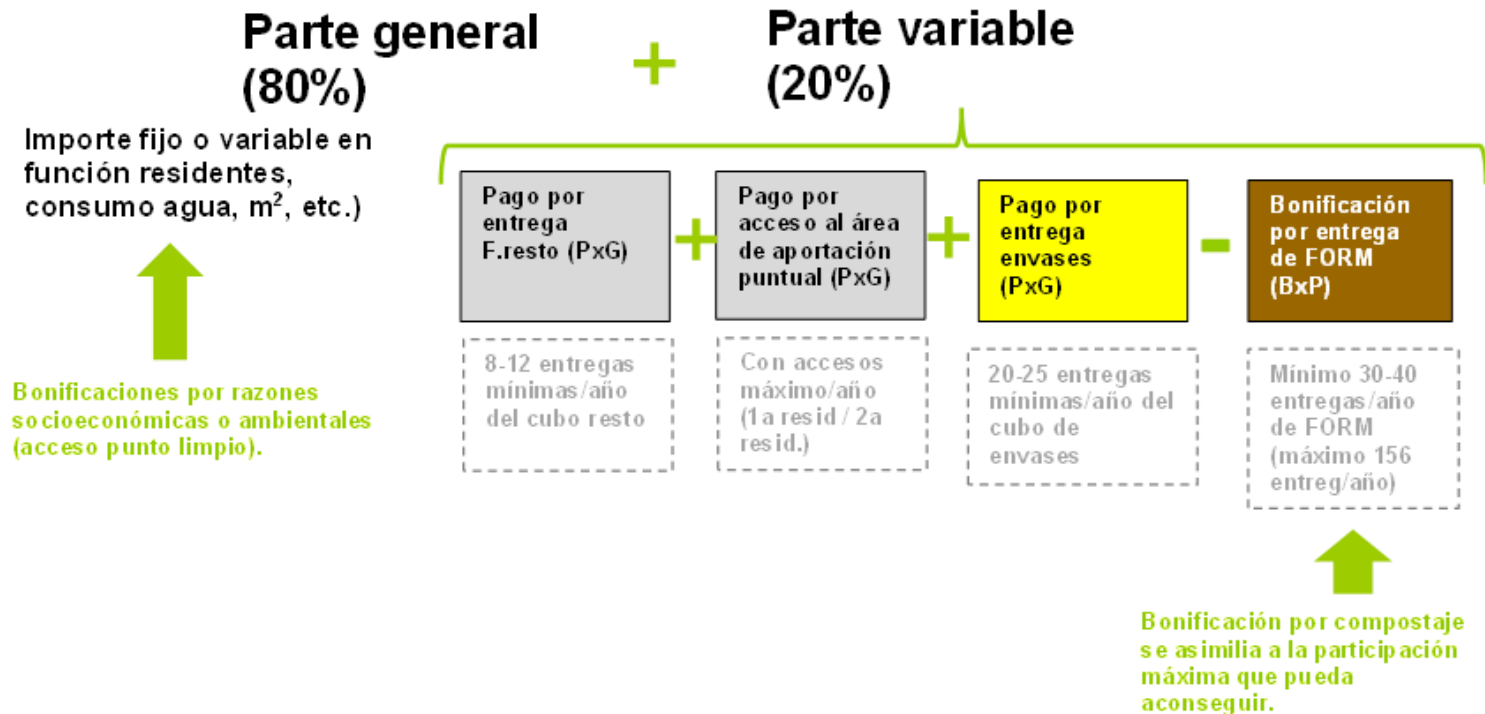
Parte general (80%)

+

Parte variable (20%)

Importe fijo o variable en función residentes, consumo agua, m$^2$, etc.)

Bonificaciones por razones socioeconómicas o ambientales (acceso punto limpio).

Pago por entrega F.resto (PxG)

+

Pago por acceso al área de aportación puntual (PxG)

+

Pago por entrega envases (PxG)

-

Bonificación por entrega de FORM (BxP)

8-12 entregas mínimas/año del cubo resto

Con accesos máximo/año (1a resid / 2a resid.)

20-25 entregas mínimas/año del cubo de envases

Mínimo 30-40 entregas/año de FORM (máximo 156 entreg/año)

Bonificación por compostaje se asimilia a la participación máxima que pueda aconseguir.